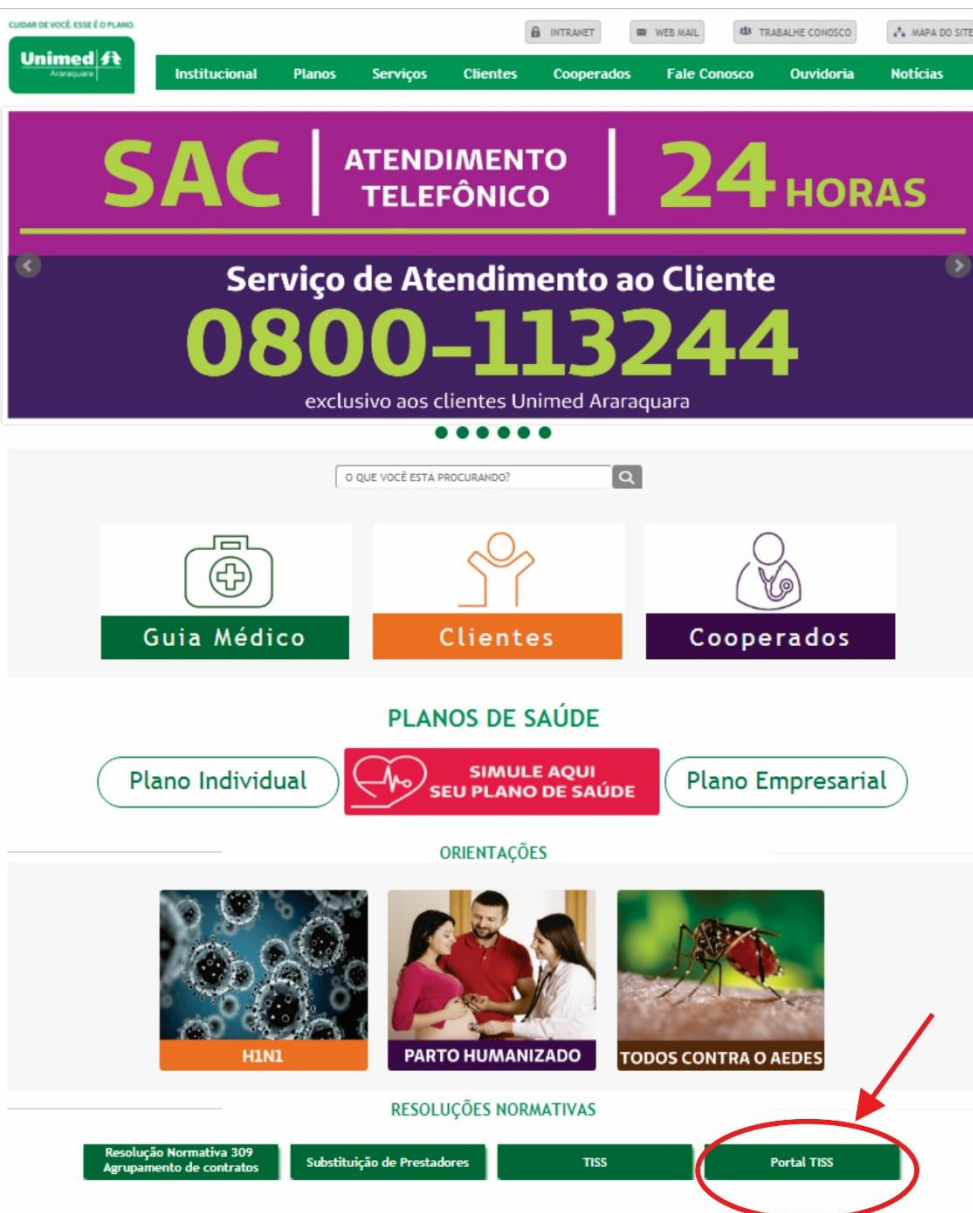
CUIDAR DE VOCÊ. ESSE É O PLANO.

Unimed Araraquara

INTRANET
WEB MAIL
TRABALHE CONOSCO
MAPA DO SITE

Institucional
Planos
Serviços
Clientes
Cooperados
Fale Conosco
Ouvidoria
Notícias

SAC | ATENDIMENTO TELEFÔNICO | 24 HORAS

Serviço de Atendimento ao Cliente
0800-113244
exclusivo aos clientes Unimed Araraquara

O QUE VOCÊ ESTA PROCURANDO?

Guia Médico
Clientes
Cooperados

PLANOS DE SAÚDE

Plano Individual
SIMULE AQUI SEU PLANO DE SAÚDE
Plano Empresarial

ORIENTAÇÕES

H1N1
PARTO HUMANIZADO
TODOS CONTRA O AEDES

RESOLUÇÕES NORMATIVAS

Resolução Normativa 309 Agrupamento de contratos
Substituição de Prestadores
TISS
Portal TISS